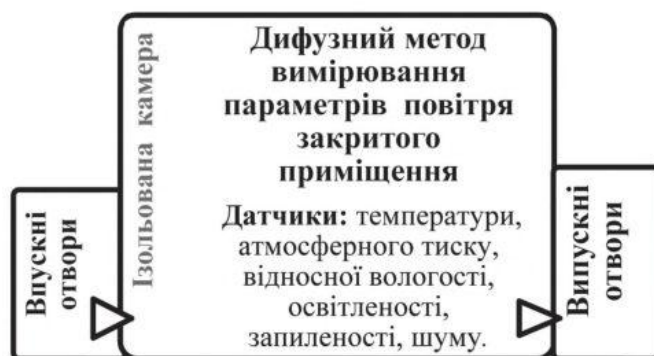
Впускні отвори

Ізольована камера

Дифузний метод вимірювання параметрів повітря закритого приміщення

Датчики: температури, атмосферного тиску, відносної вологості, освітленості, запиленості, шуму.

Випускні отвори